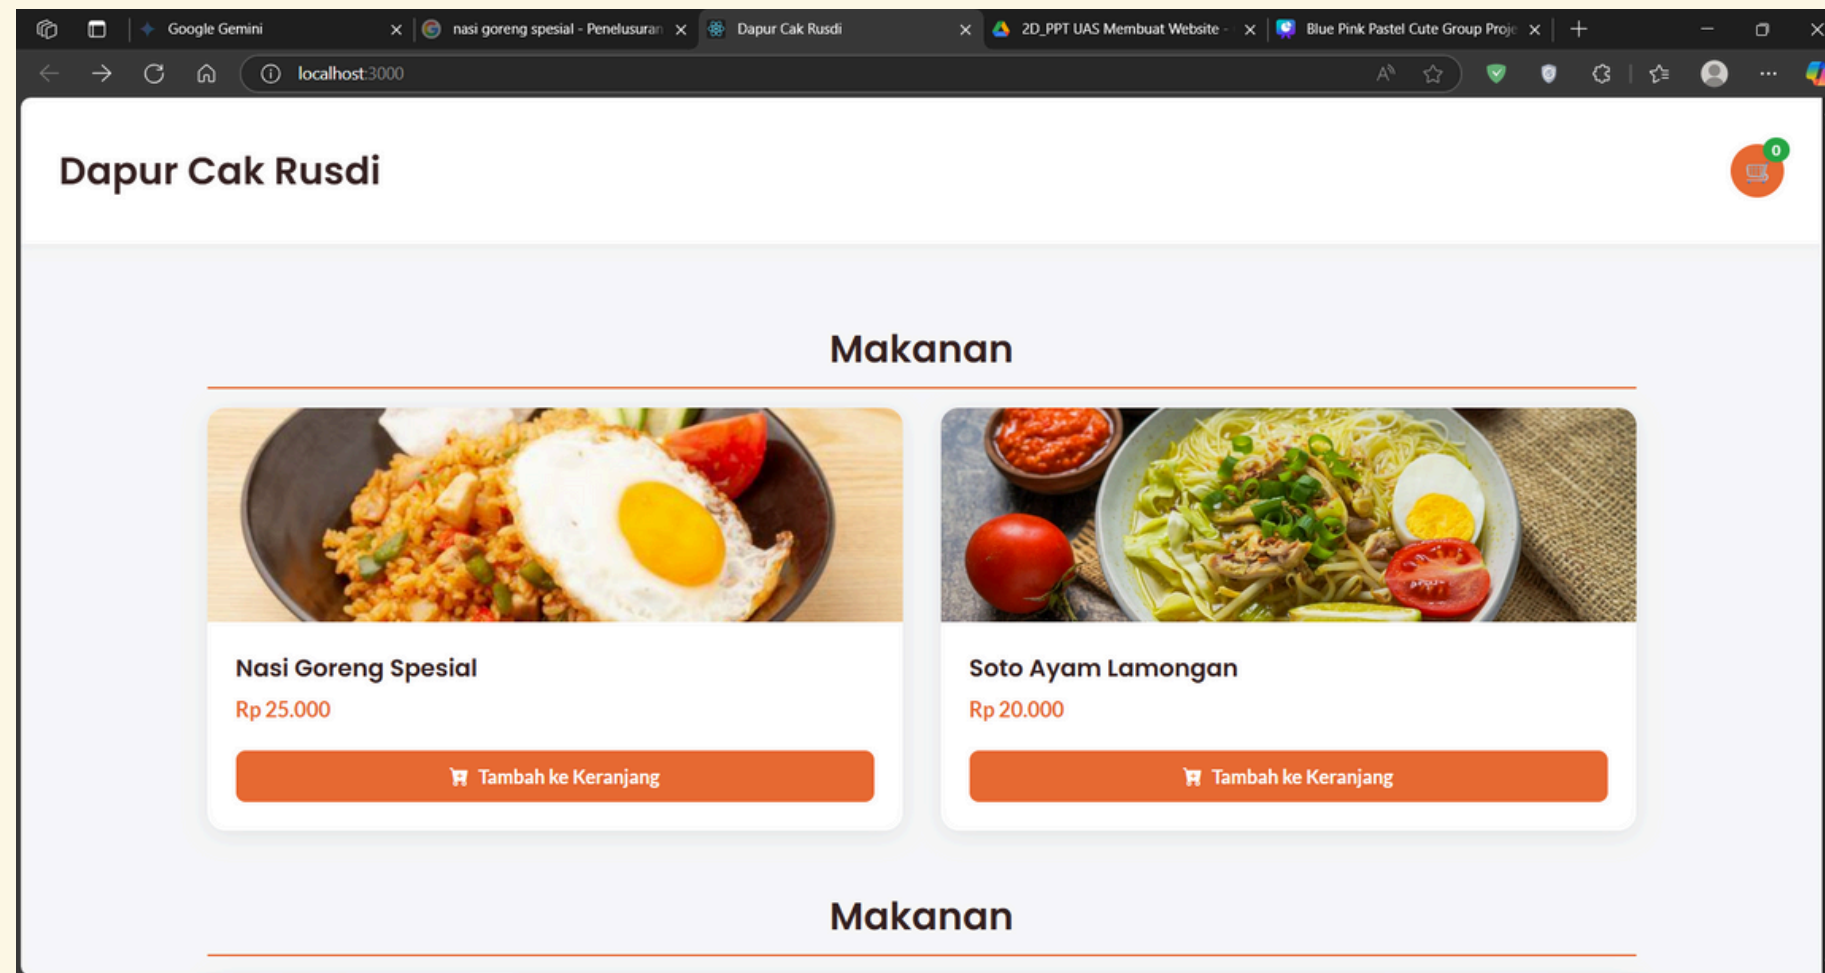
Google Gemini
nasi goreng spesial - Penelusuran
Dapur Cak Rusdi
2D_PPT UAS Membuat Website -
Blue Pink Pastel Cute Group Proje

localhost:3000

Dapur Cak Rusdi

0

Makanan

Nasi Goreng Spesial
Rp 25.000
Tambah ke Keranjang

Soto Ayam Lamongan
Rp 20.000
Tambah ke Keranjang

Makanan